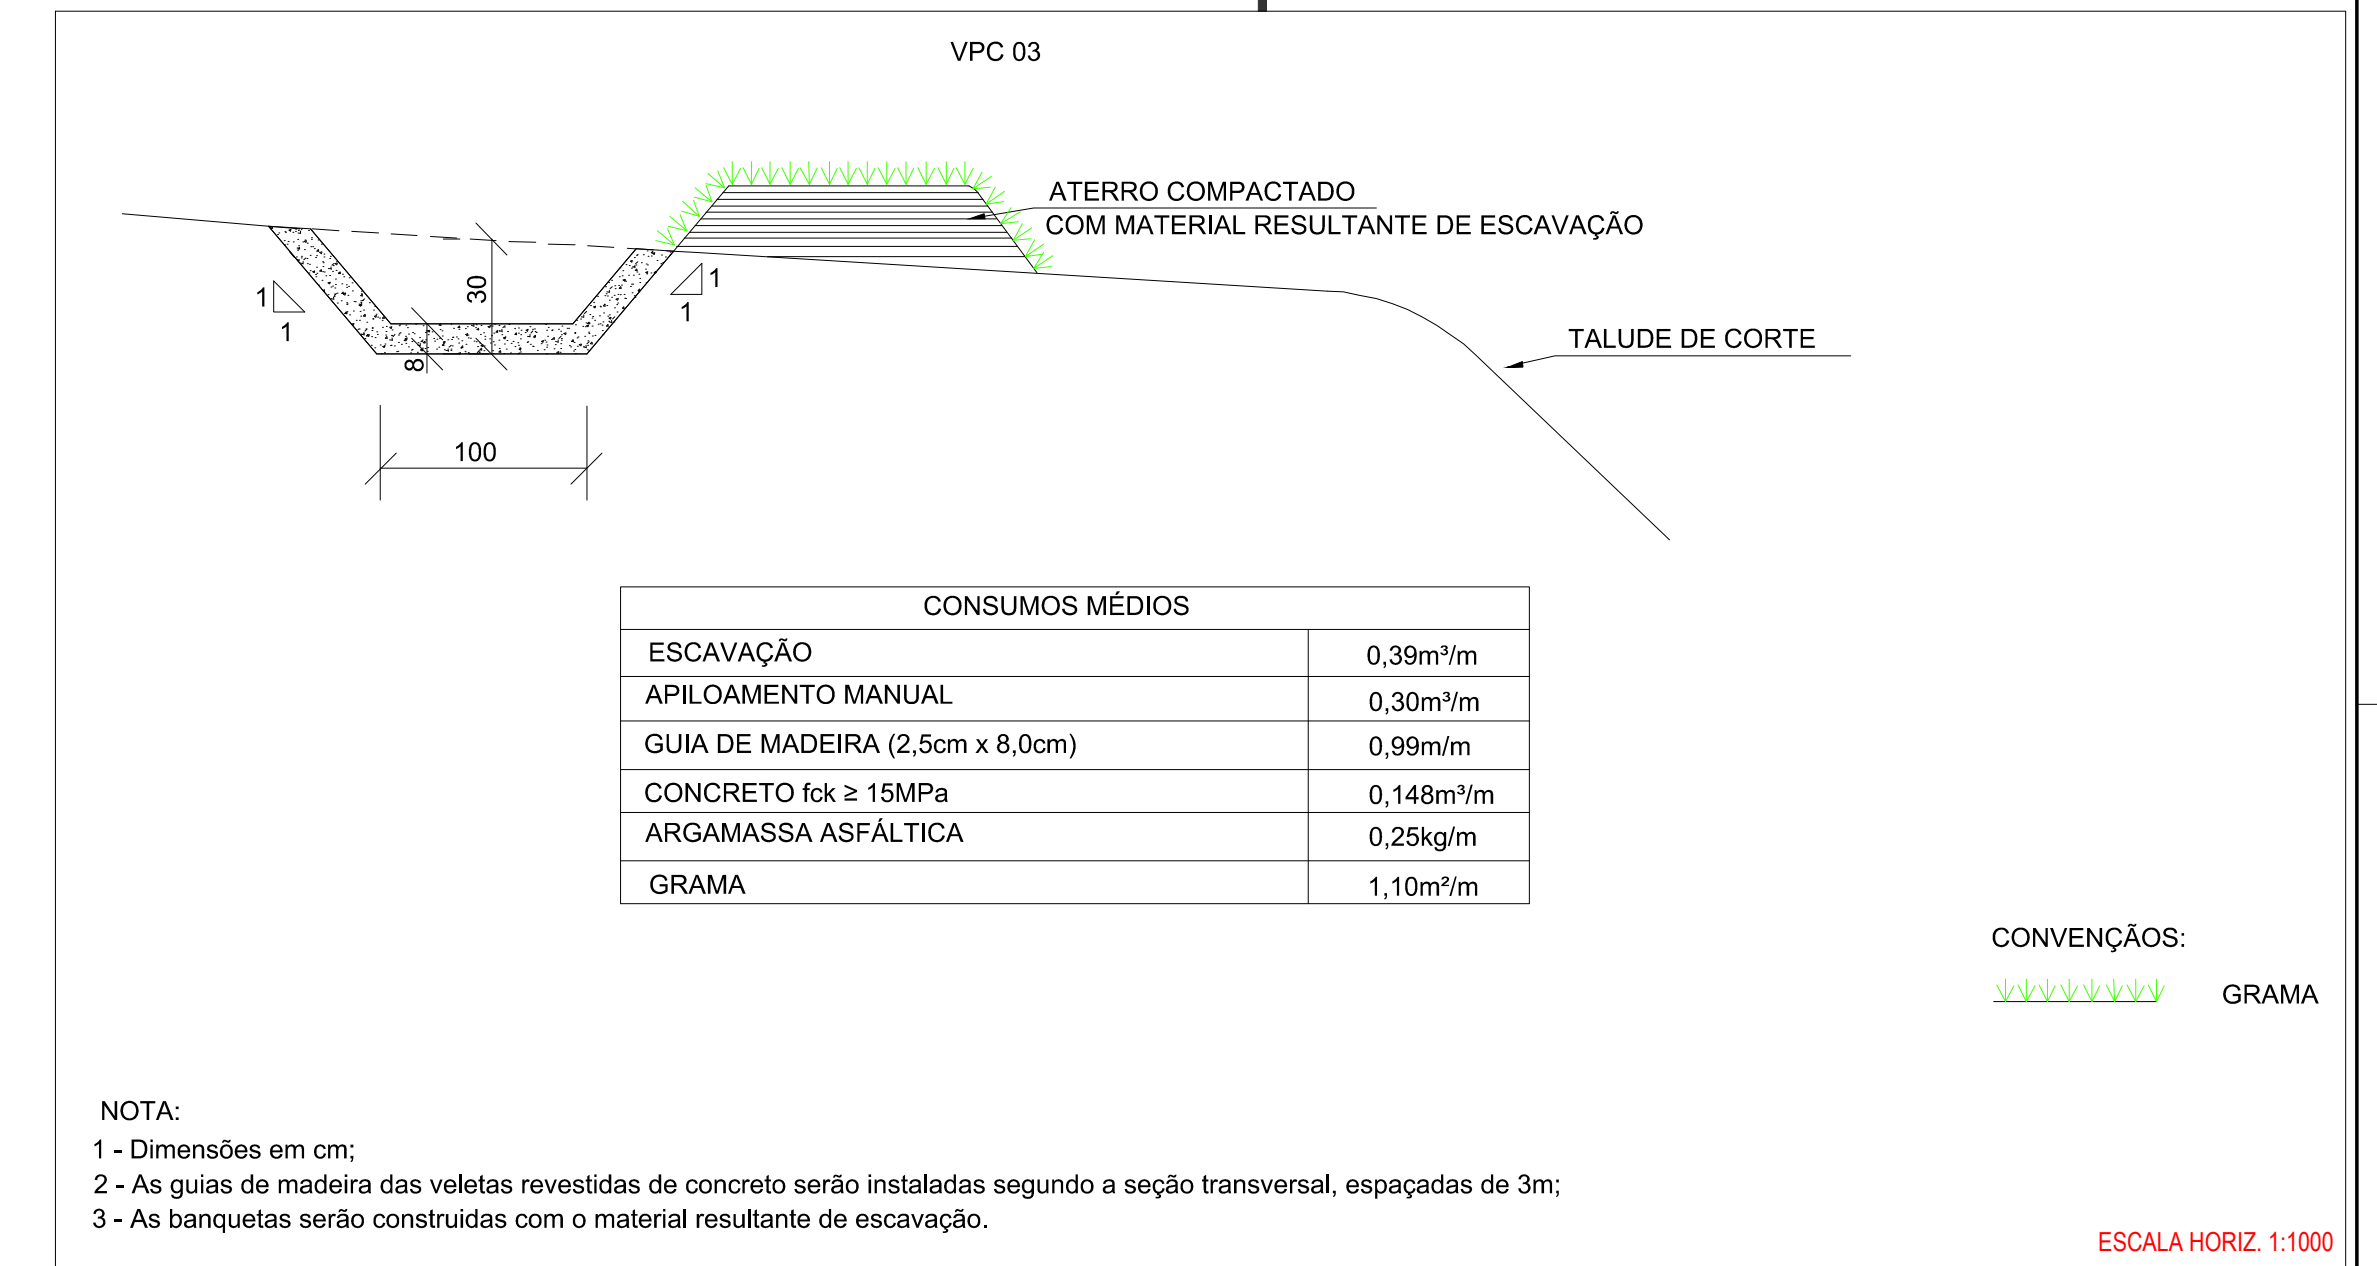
VPC 03

ATERRO COMPACTADO
COM MATERIAL RESULTANTE DE ESCAVAÇÃO

1
1
30
1
1
8
100

TALUDE DE CORTE

| CONSUMOS MÉDIOS | |
|---|---|
| ESCAVAÇÃO | 0,39m³/m |
| APILOAMENTO MANUAL | 0,30m³/m |
| GUIA DE MADEIRA (2,5cm x 8,0cm) | 0,99m/m |
| CONCRETO fck $\geq$ 15MPa | 0,148m³/m |
| ARGAMASSA ASFÁLTICA | 0,25kg/m |
| GRAMA | 1,10m²/m |

CONVENÇÃOS:
GRAMA

NOTA:
1 - Dimensões em cm;
2 - As guias de madeira das veletas revestidas de concreto serão instaladas segundo a seção transversal, espaçadas de 3m;
3 - As banquetas serão construidas com o material resultante de escavação.

ESCALA HORIZ. 1:1000